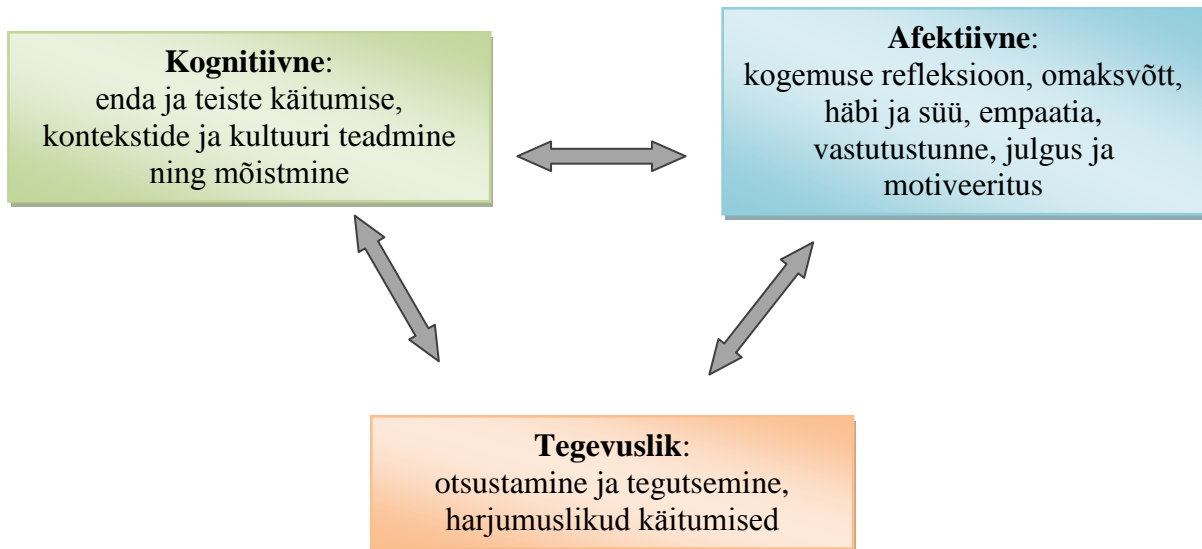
**Kognitiivne**:
enda ja teiste käitumise, kontekstide ja kultuuri teadmine ning mõistmine

**Afektiivne**:
kogemuse refleksioon, omaksvõtt, häbi ja süü, empaatia, vastutustunne, julgus ja motiveeritus

**Tegevuslik**:
otsustamine ja tegutsemine, harjumuslikud käitumised